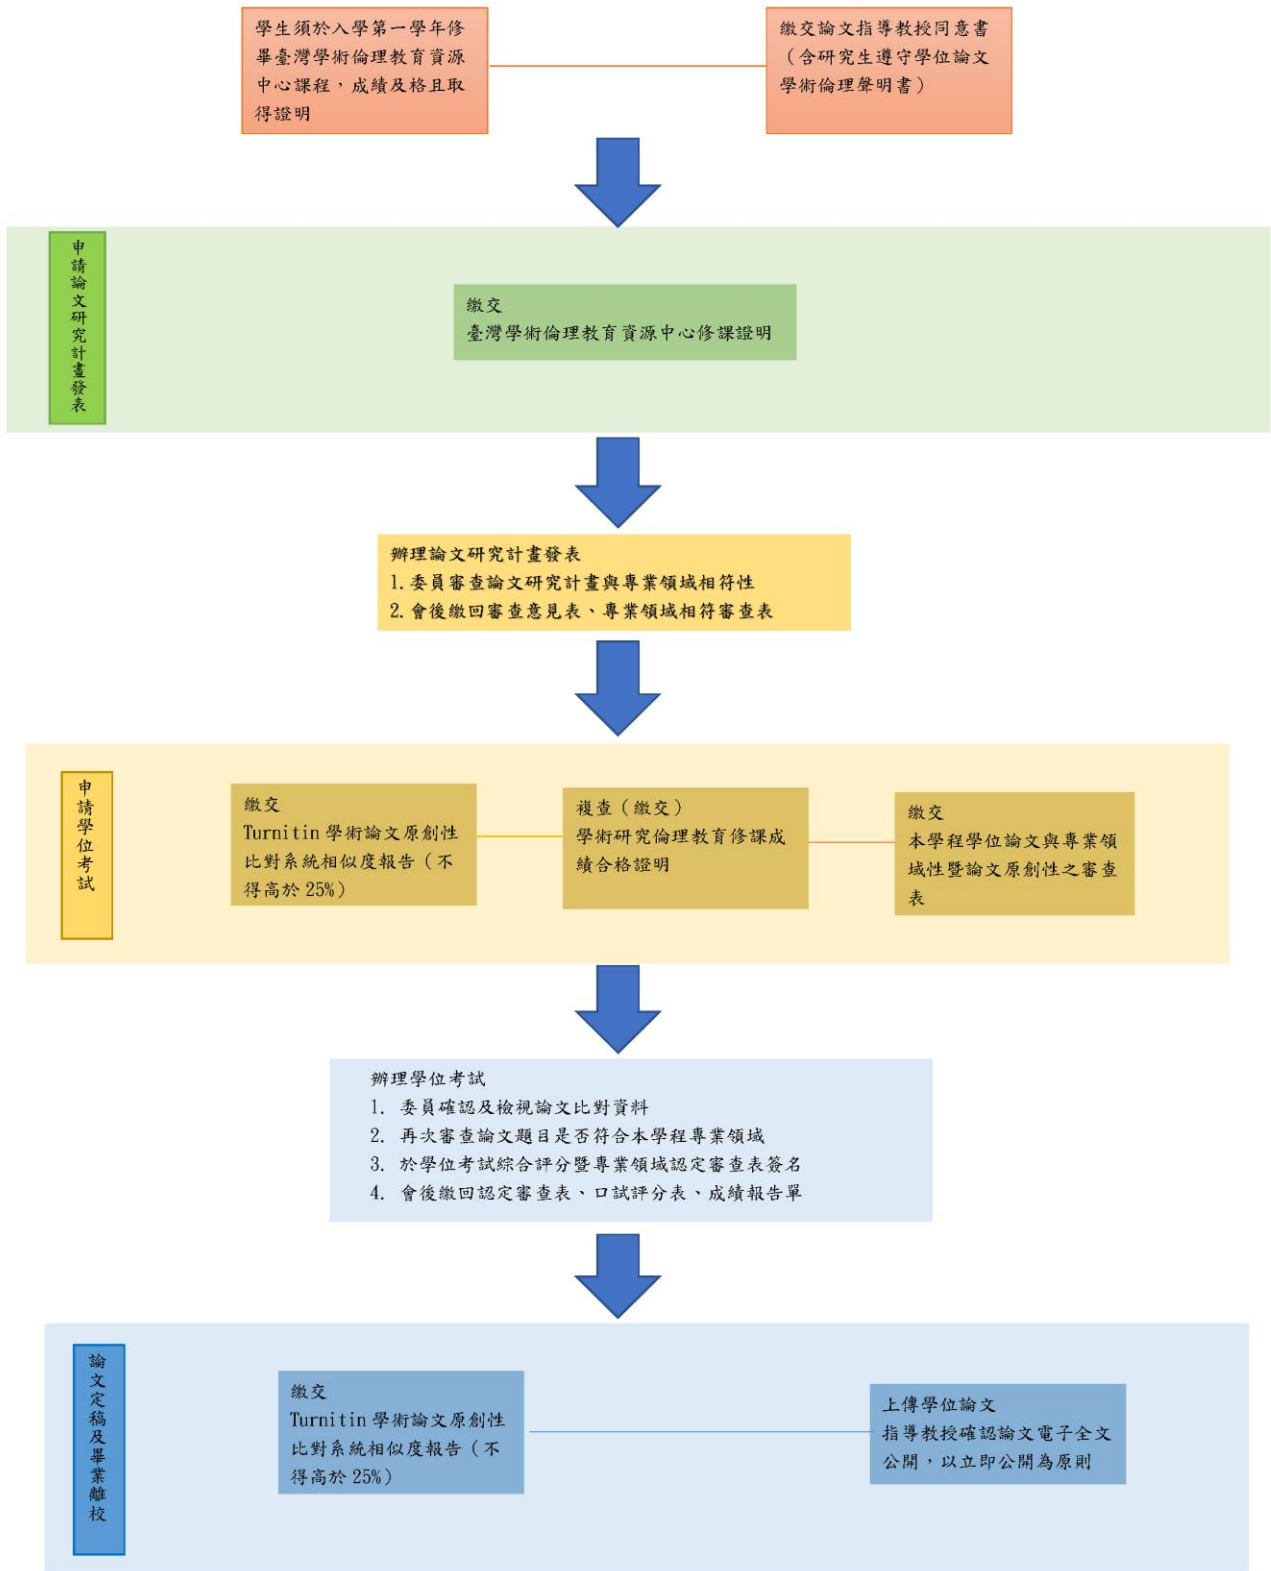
學生須於入學第一學年修畢臺灣學術倫理教育資源中心課程，成績及格且取得證明

繳交論文指導教授同意書（含研究生遵守學位論文學術倫理聲明書）

申請論文研究計畫發表

繳交
臺灣學術倫理教育資源中心修課證明

辦理論文研究計畫發表
1. 委員審查論文研究計畫與專業領域相符性
2. 會後繳回審查意見表、專業領域相符審查表

申請學位考試

繳交
Turnitin 學術論文原創性比對系統相似度報告（不得高於 25%）

複查（繳交）
學術研究倫理教育修課成績合格證明

繳交
本學程學位論文與專業領域性暨論文原創性之審查表

辦理學位考試
1. 委員確認及檢視論文比對資料
2. 再次審查論文題目是否符合本學程專業領域
3. 於學位考試綜合評分暨專業領域認定審查表簽名
4. 會後繳回認定審查表、口試評分表、成績報告單

論文定稿及畢業離校

繳交
Turnitin 學術論文原創性比對系統相似度報告（不得高於 25%）

上傳學位論文
指導教授確認論文電子全文公開，以立即公開為原則